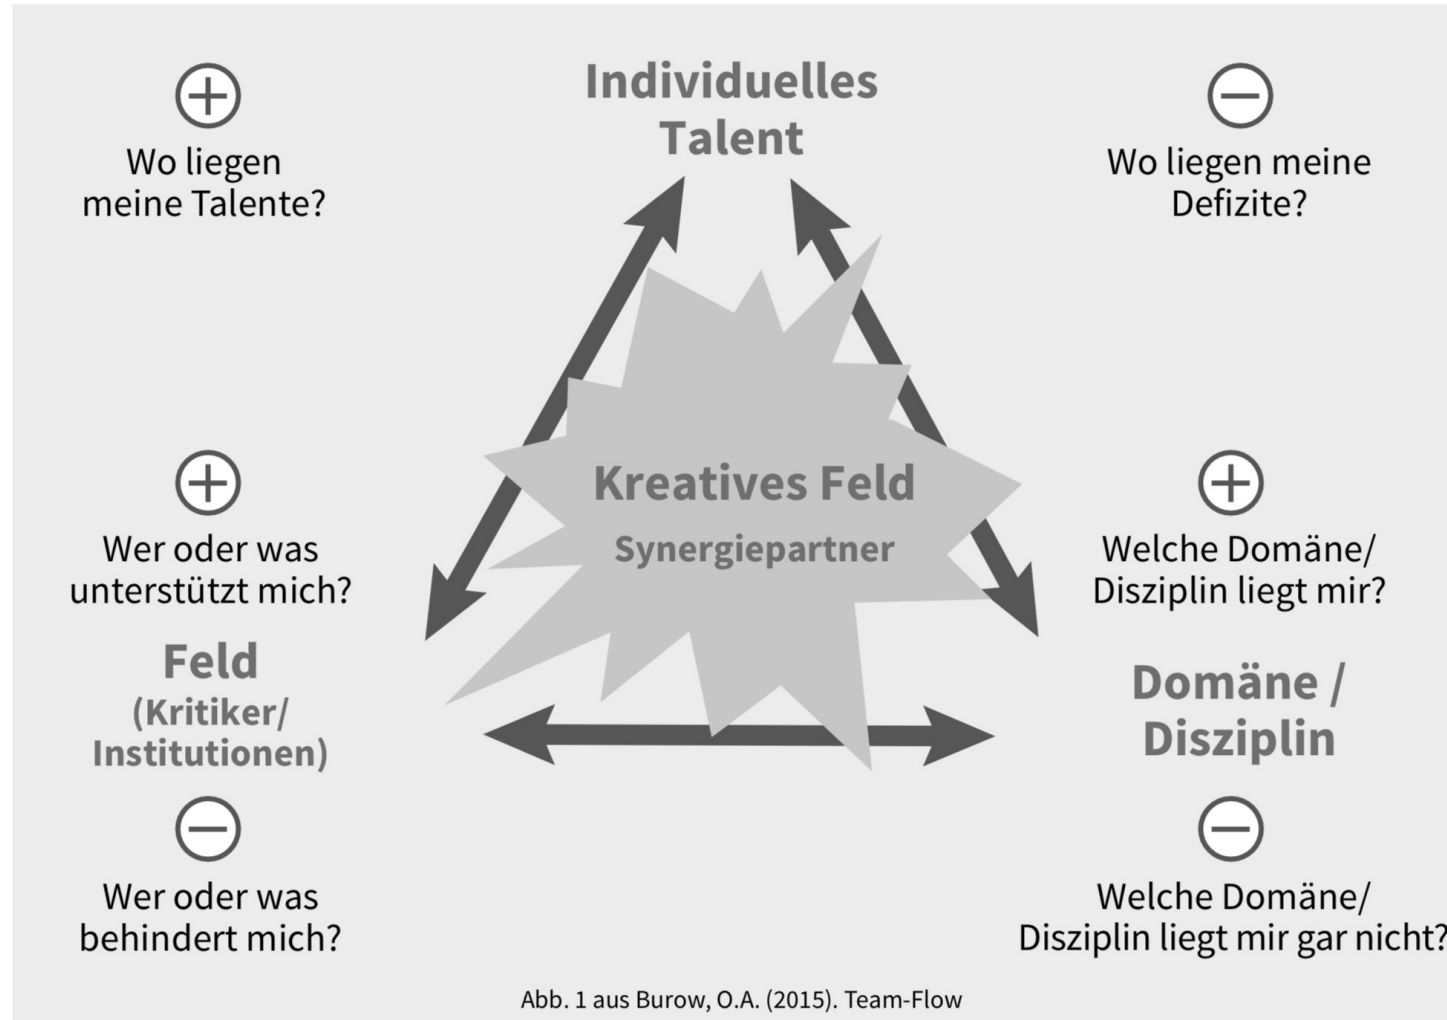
Individuelles Talent

+

Wo liegen meine Talente?

−

Wo liegen meine Defizite?

Kreatives Feld

Synergiepartner

+

Wer oder was unterstützt mich?

Feld (Kritiker/ Institutionen)

−

Wer oder was behindert mich?

+

Welche Domäne/ Disziplin liegt mir?

Domäne / Disziplin

−

Welche Domäne/ Disziplin liegt mir gar nicht?

Abb. 1 aus Burow, O.A. (2015). Team-Flow